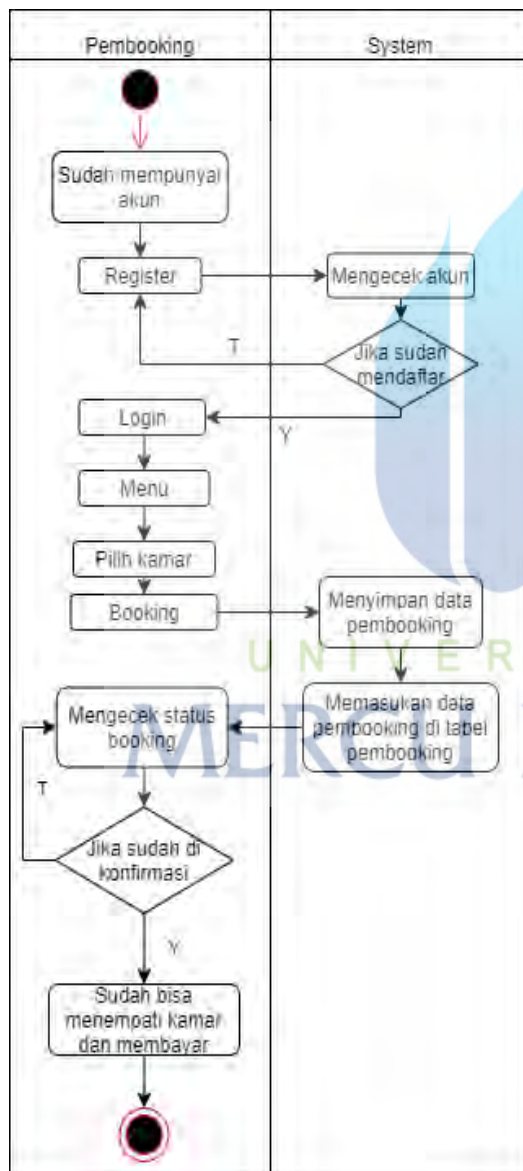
Pembooking

System

Sudah mempunyai akun

Register

Mengecek akun

T

Jika sudah mendaftar

Login

Y

Menu

Pilih kamar

Booking

Menyimpan data pembooking

U N I V E R

Mengecek status booking

Memasukan data pembooking di tabel pembooking

MERCU

T

Jika sudah di konfirmasi

Y

Sudah bisa menempati kamar dan membayar